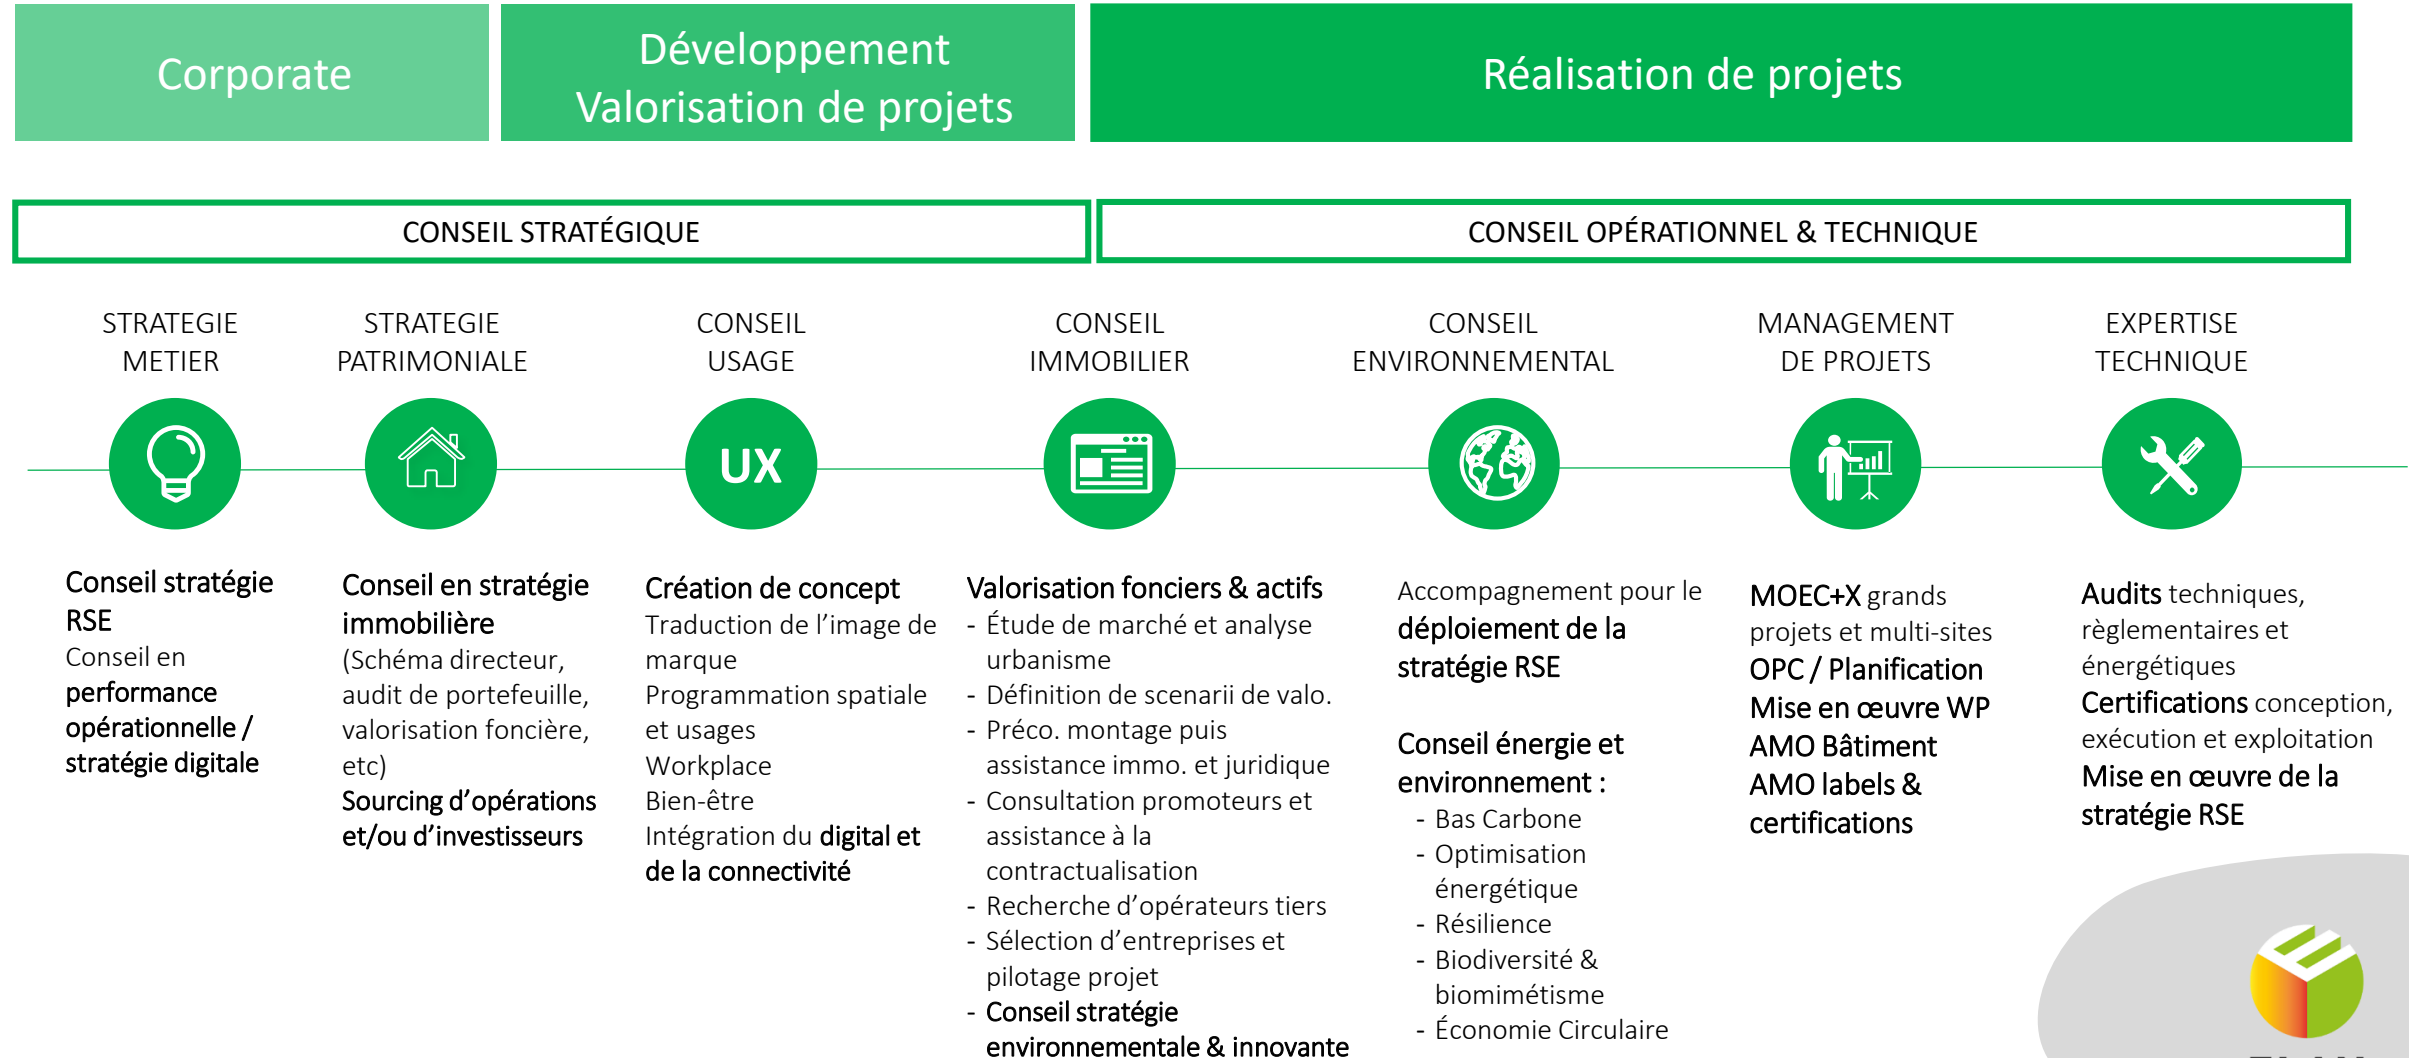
Corporate

Développement
Valorisation de projets

Réalisation de projets

CONSEIL STRATÉGIQUE

CONSEIL OPÉRATIONNEL & TECHNIQUE

STRATEGIE METIER

STRATEGIE PATRIMONIALE

CONSEIL USAGE

CONSEIL IMMOBILIER

CONSEIL ENVIRONNEMENTAL

MANAGEMENT DE PROJETS

EXPERTISE TECHNIQUE

UX

Conseil stratégie RSE
Conseil en performance opérationnelle / stratégie digitale

Conseil en stratégie immobilière
(Schéma directeur, audit de portefeuille, valorisation foncière, etc)
Sourcing d'opérations et/ou d'investisseurs

Création de concept
Traduction de l'image de marque
Programmation spatiale et usages
Workplace
Bien-être
Intégration du digital et de la connectivité

Valorisation fonciers & actifs
- Étude de marché et analyse urbanisme
- Définition de scenarii de valo.
- Préco. montage puis assistance immo. et juridique
- Consultation promoteurs et assistance à la contractualisation
- Recherche d'opérateurs tiers
- Sélection d'entreprises et pilotage projet
- Conseil stratégie environnementale & innovante

Accompagnement pour le déploiement de la stratégie RSE

Conseil énergie et environnement :
- Bas Carbone
- Optimisation énergétique
- Résilience
- Biodiversité & biomimétisme
- Économie Circulaire

MOEC+X grands projets et multi-sites
OPC / Planification
Mise en œuvre WP
AMO Bâtiment
AMO labels & certifications

Audits techniques, règlementaires et énergétiques
Certifications conception, exécution et exploitation
Mise en œuvre de la stratégie RSE